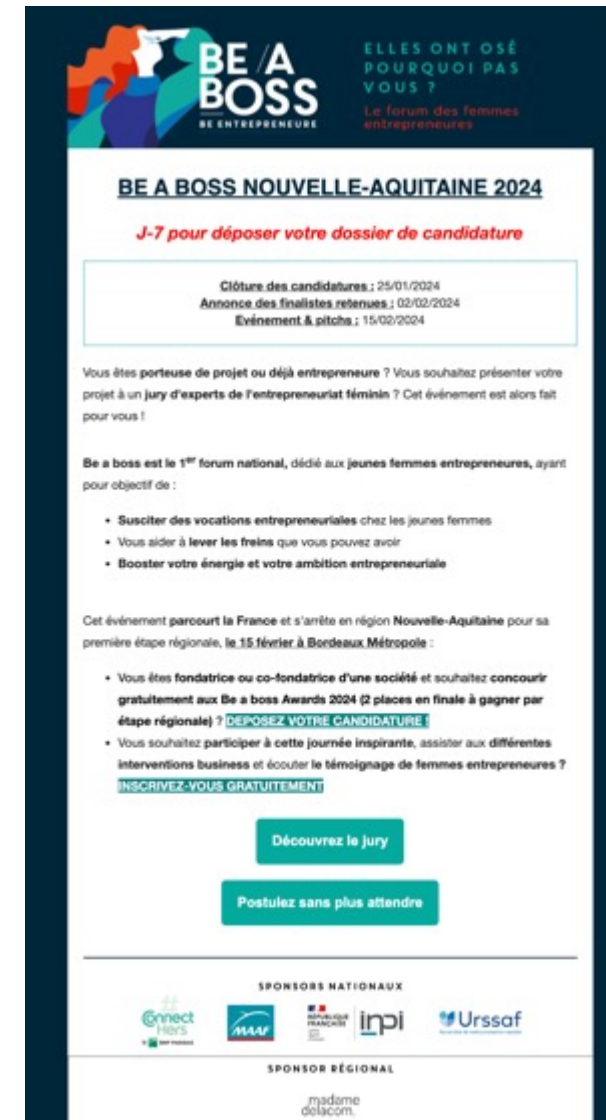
BE A BOSS
BE ENTREPRENEURE

ELLES ONT OSÉ POURQUOI PAS VOUS ?
Le forum des femmes entrepreneures

BE A BOSS NOUVELLE-AQUITAINE 2024

J-7 pour déposer votre dossier de candidature

Clôture des candidatures : 25/01/2024
Annonce des finalistes retenues : 02/02/2024
Evénement & pitchs : 15/02/2024

Vous êtes porteuse de projet ou déjà entrepreneure ? Vous souhaitez présenter votre projet à un jury d'experts de l'entrepreneuriat féminin ? Cet événement est alors fait pour vous !

Be a boss est le 1$^{er}$ forum national, dédié aux jeunes femmes entrepreneures, ayant pour objectif de :

- Susciter des vocations entrepreneuriales chez les jeunes femmes
- Vous aider à lever les freins que vous pouvez avoir
- Booster votre énergie et votre ambition entrepreneuriale

Cet événement parcourt la France et s'arrête en région Nouvelle-Aquitaine pour sa première étape régionale, le 15 février à Bordeaux Métropole :

- Vous êtes fondatrice ou co-fondatrice d'une société et souhaitez concourir gratuitement aux Be a boss Awards 2024 (2 places en finale à gagner par étape régionale) ? DEPOSEZ VOTRE CANDIDATURE !
- Vous souhaitez participer à cette journée inspirante, assister aux différentes interventions business et écouter le témoignage de femmes entrepreneures ? INSCRIVEZ-VOUS GRATUITEMENT

Découvrez le jury

Postulez sans plus attendre

SPONSORS NATIONAUX

Connect Hers
MAAF
RÉPUBLIQUE FRANÇAISE
inpi
Urssaf

SPONSOR RÉGIONAL

madame delacom.